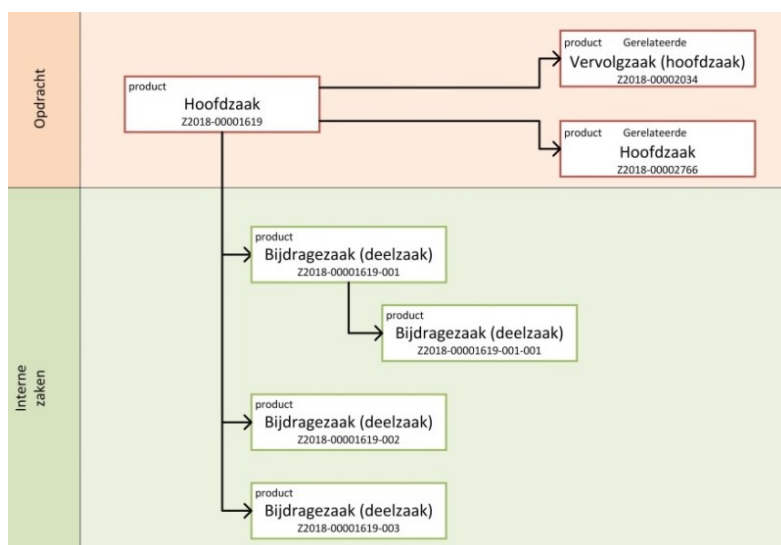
Opdracht

product
Hoofdzaak
Z2018-00001619

product Gerelateerde
Vervolgzaak (hoofdzaak)
Z2018-00002034

product Gerelateerde
Hoofdzaak
Z2018-00002766

Interne zaken

product
Bijdragezaak (deelzaak)
Z2018-00001619-001

product
Bijdragezaak (deelzaak)
Z2018-00001619-001-001

product
Bijdragezaak (deelzaak)
Z2018-00001619-002

product
Bijdragezaak (deelzaak)
Z2018-00001619-003